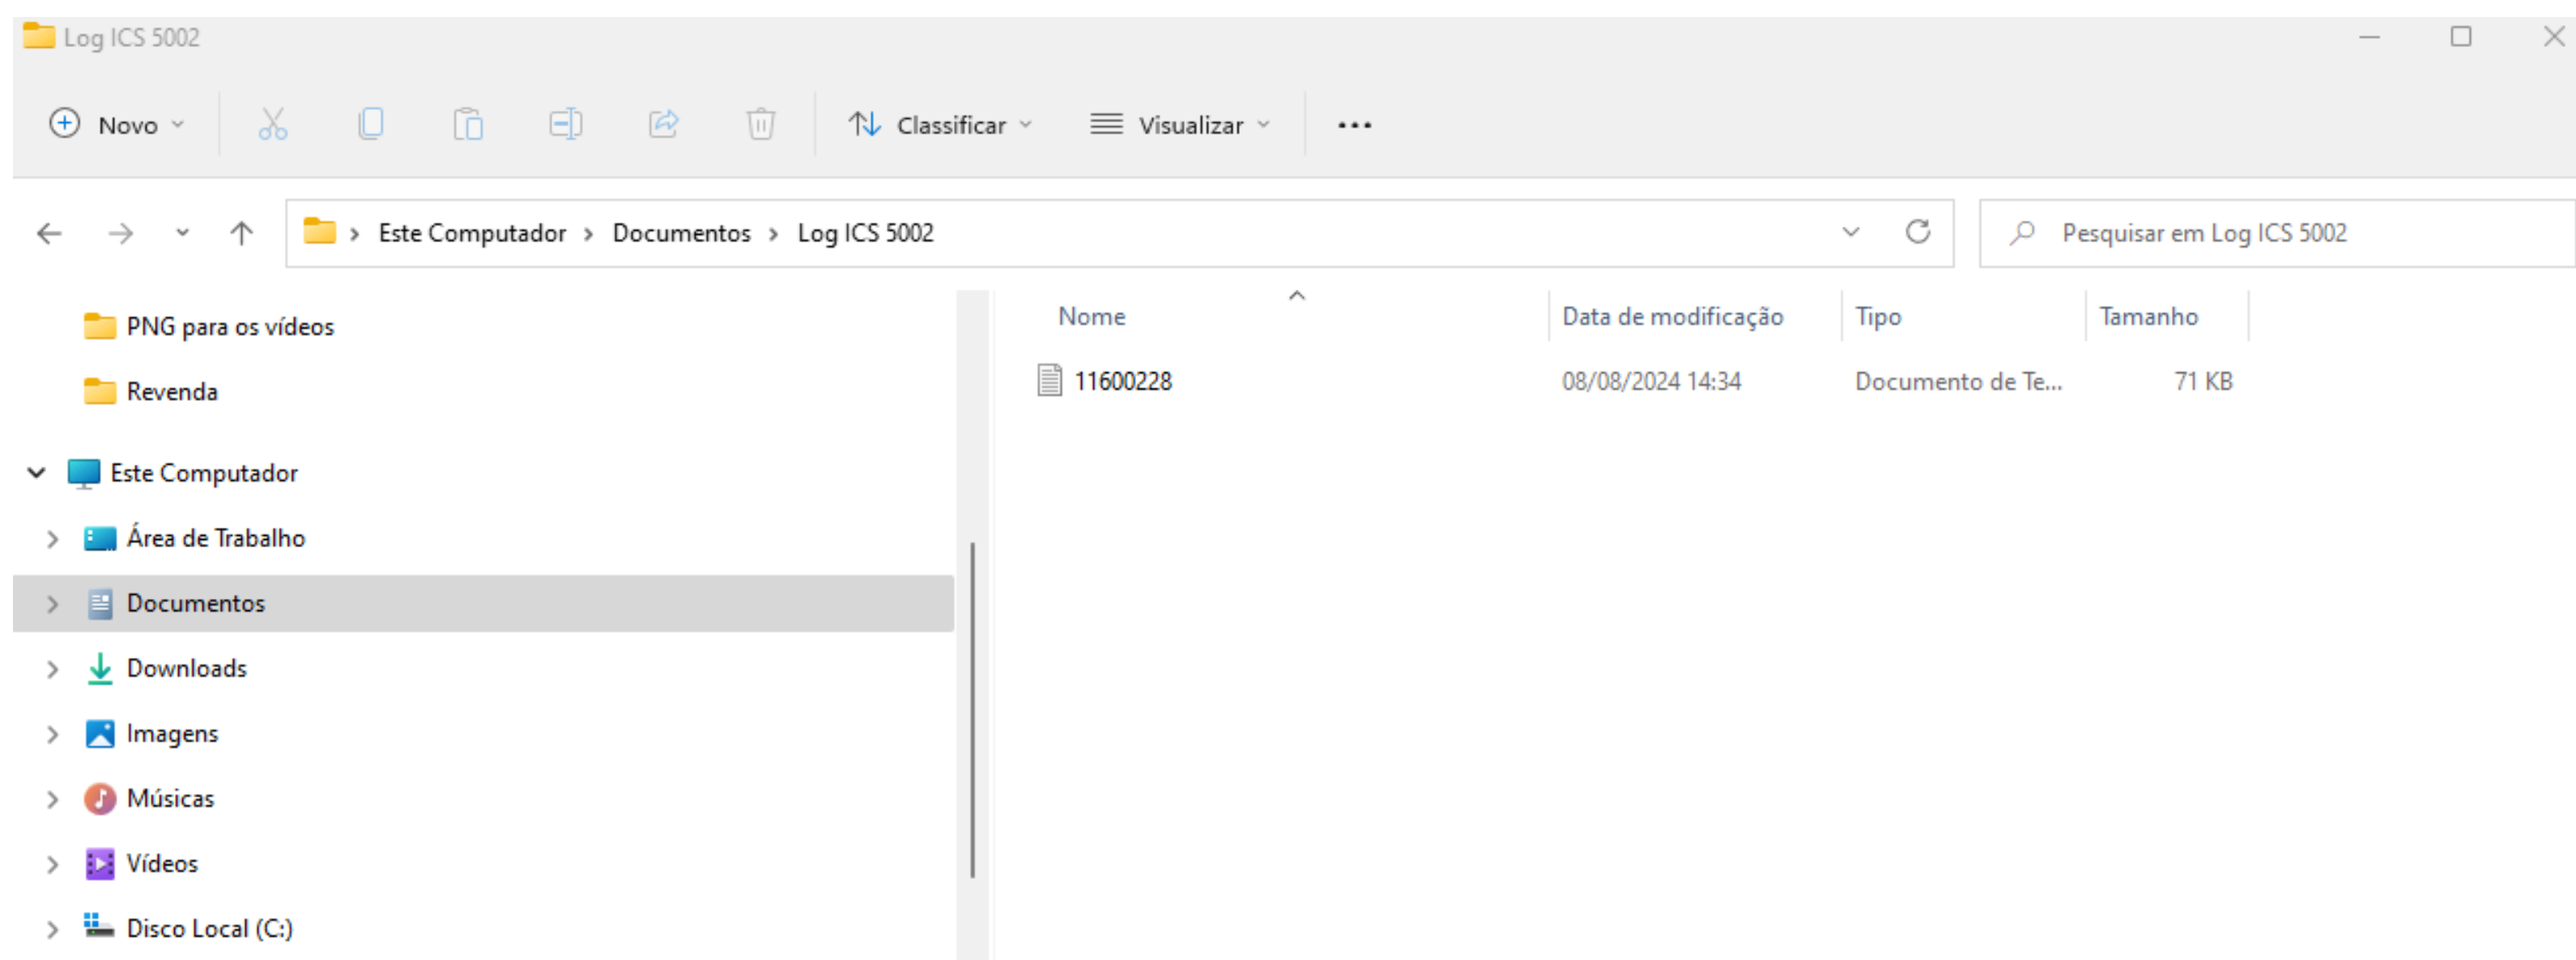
Log ICS 5002

Novo

Classificar

Visualizar

...

Este Computador > Documentos > Log ICS 5002

Pesquisar em Log ICS 5002

PNG para os vídeos

Revenda

Este Computador

Área de Trabalho

Documentos

Downloads

Imagens

Músicas

Vídeos

Disco Local (C:)

| Nome | Data de modificação | Tipo | Tamanho |
|---|---|---|---|
| 11600228 | 08/08/2024 14:34 | Documento de Te... | 71 KB |